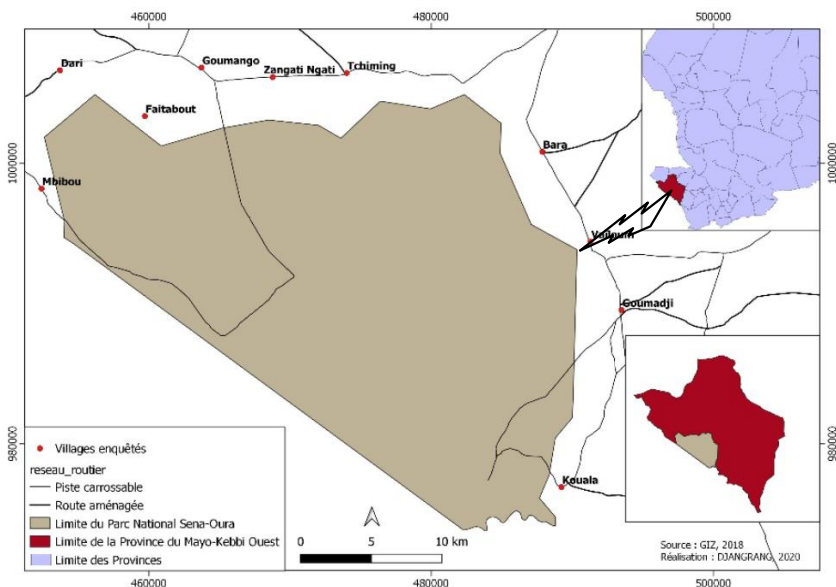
460000
480000
500000

Dari
Goumango
Zangati Ngati
Tchiming
Faitabout
Bara
Mbibou
Valnum
Goumadji
Kouala

1000000
980000

Villages enquêtés
reseau_routier
Piste carrossable
Route aménagée
Limite du Parc National Sena-Oura
Limite de la Province du Mayo-Kebbi Ouest
Limite des Provinces

0 5 10 km

Source : GIZ, 2018
Réalisation : DJANGRANG, 2020

460000
480000
500000